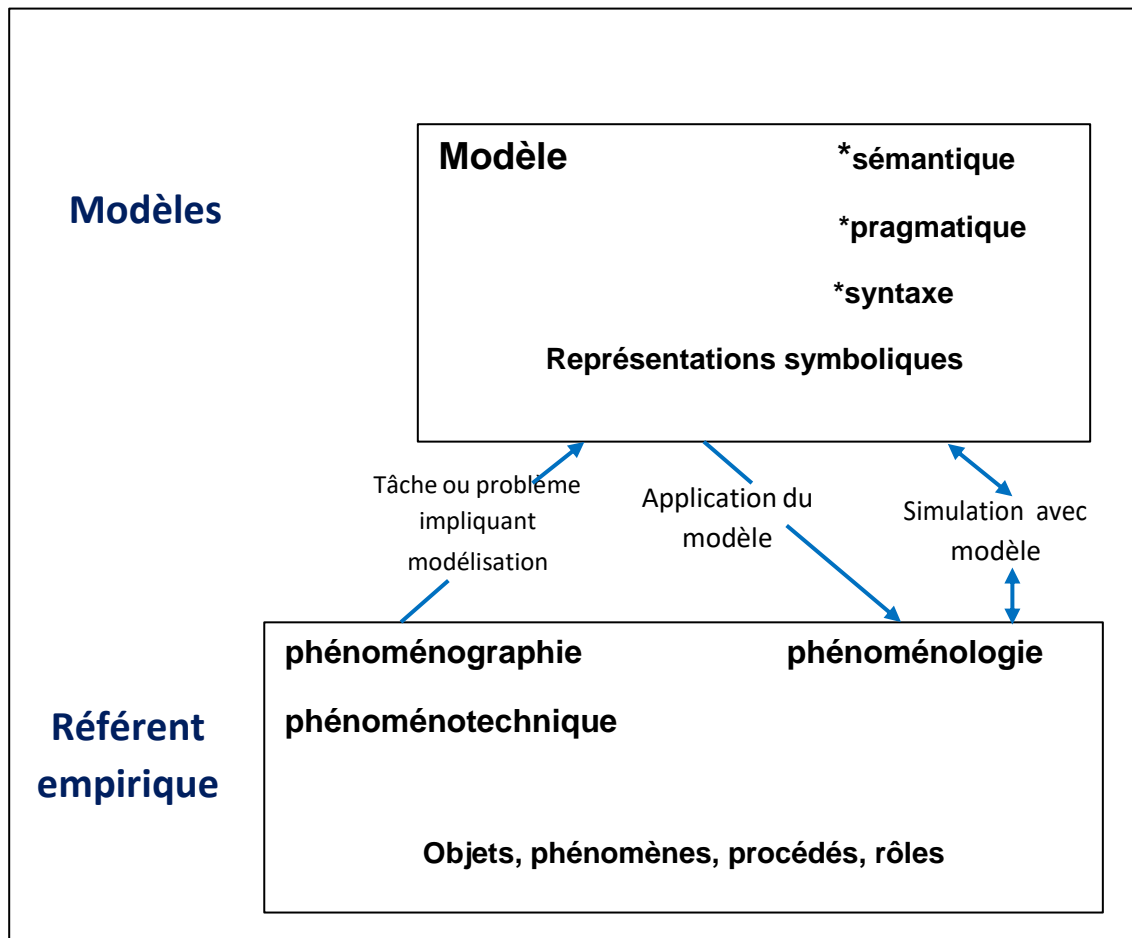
Modèles

Modèle

*sémantique

*pragmatique

*syntaxe

Représentations symboliques

Tâche ou probleme impliquant modélisation

Application du modèle

Simulation avec modèle

Référent empirique

phénoménographie

phénoménologie

phénoménotechnique

Objets, phénomènes, procédés, rôles